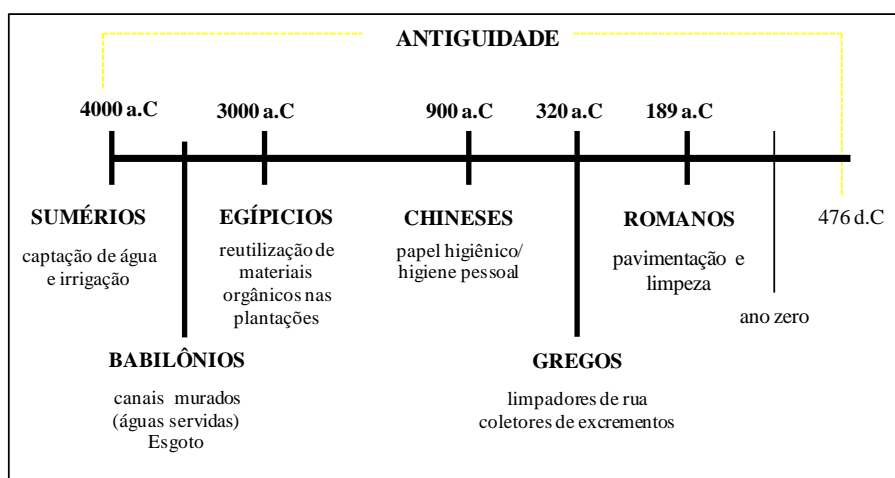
ANTIGUIDADE

4000 a.C

3000 a.C

900 a.C

320 a.C

189 a.C

SUMÉRIOS

captação de água e irrigação

EGÍPICIOS

reutilização de materiais orgânicos nas plantações

CHINESES

papel higiênico/ higiene pessoal

ROMANOS

pavimentação e limpeza

476 d.C

ano zero

BABILÔNIOS

canais murados (águas servidas) Esgoto

GREGOS

limpadores de rua coletores de excrementos